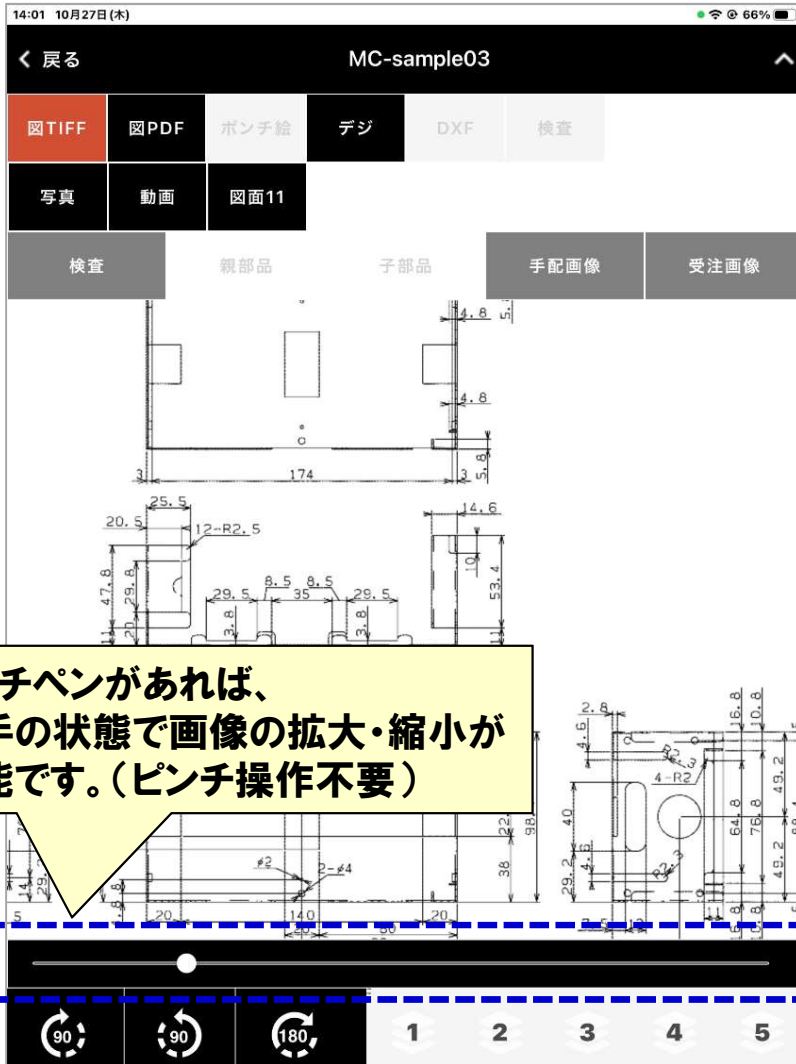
14:01 10月27日(木)

66%

< 戻る

MC-sample03

図TIFF 図PDF ポンチ絵 デジ DXF 検査

写真 動画 図面11

検査 親部品 子部品 手配画像 受注画像

4.8

5.

4.8

3

174

5.8

25.5

20.5

12-R2.5

14.6

47.8

29.8

29.5

8.5

8.5

35

29.5

10

53.4

3.8

3.8

20

チペンがあれば、
手の状態で画像の拡大・縮小が
能です。(ピンチ操作不要)

2.8

4.6

16.8

10.8

R2.3

4-R2

49.2

22

98

40

64.8

76.8

49.2

φ2

2-φ4

38

29.2

4.6

R2.3

14

29

8

20

140

20

60

20

5

15

8

90

90

180

1 2 3 4 5